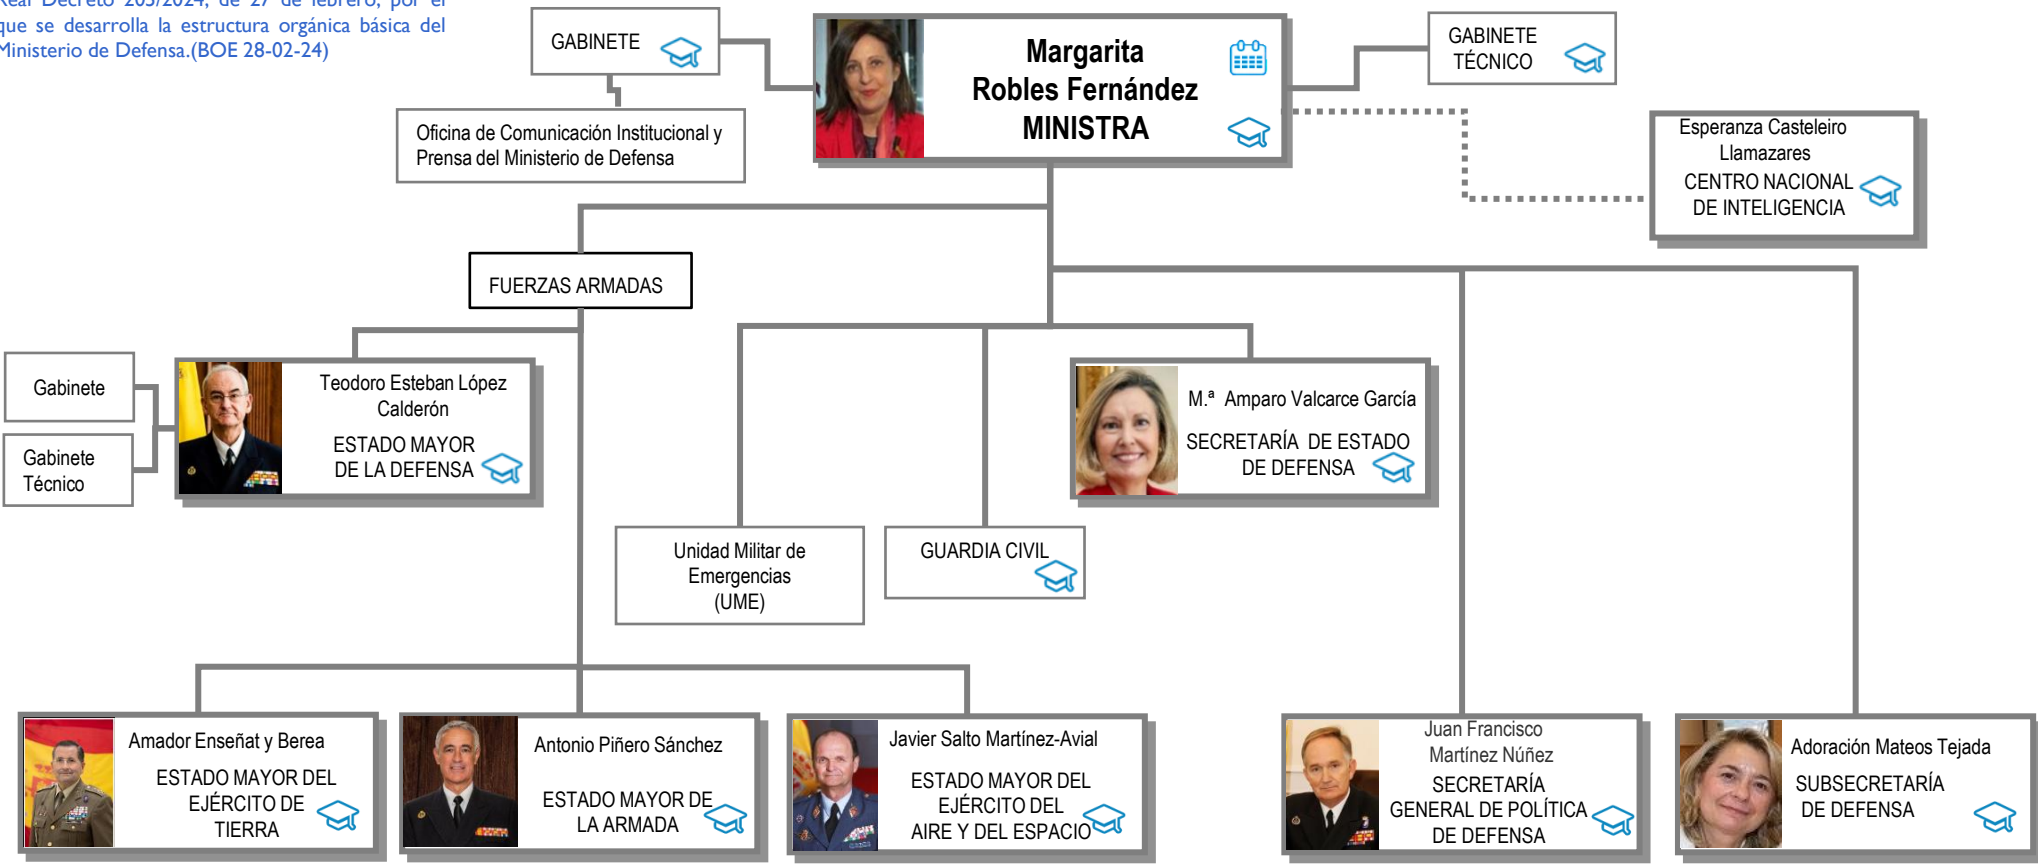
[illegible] Real Decreto 205/2024, de 27 de febrero, por el que se desarrolla la estructura orgánica básica del Ministerio de Defensa.(BOE 28-02-24)

GABINETE

Oficina de Comunicación Institucional y Prensa del Ministerio de Defensa

Margarita Robles Fernández MINISTRA

GABINETE TÉCNICO

Esperanza Casteleiro Llamazares CENTRO NACIONAL DE INTELIGENCIA

FUERZAS ARMADAS

Gabinete

Gabinete Técnico

Teodoro Esteban López Calderón ESTADO MAYOR DE LA DEFENSA

M.ª Amparo Valcarce García SECRETARÍA DE ESTADO DE DEFENSA

Unidad Militar de Emergencias (UME)

GUARDIA CIVIL

Amador Enseñat y Berea ESTADO MAYOR DEL EJÉRCITO DE TIERRA

Antonio Piñero Sánchez ESTADO MAYOR DE LA ARMADA

Javier Salto Martínez-Avial ESTADO MAYOR DEL EJÉRCITO DEL AIRE Y DEL ESPACIO

Juan Francisco Martínez Núñez SECRETARÍA GENERAL DE POLÍTICA DE DEFENSA

Adoración Mateos Tejada SUBSECRETARÍA DE DEFENSA